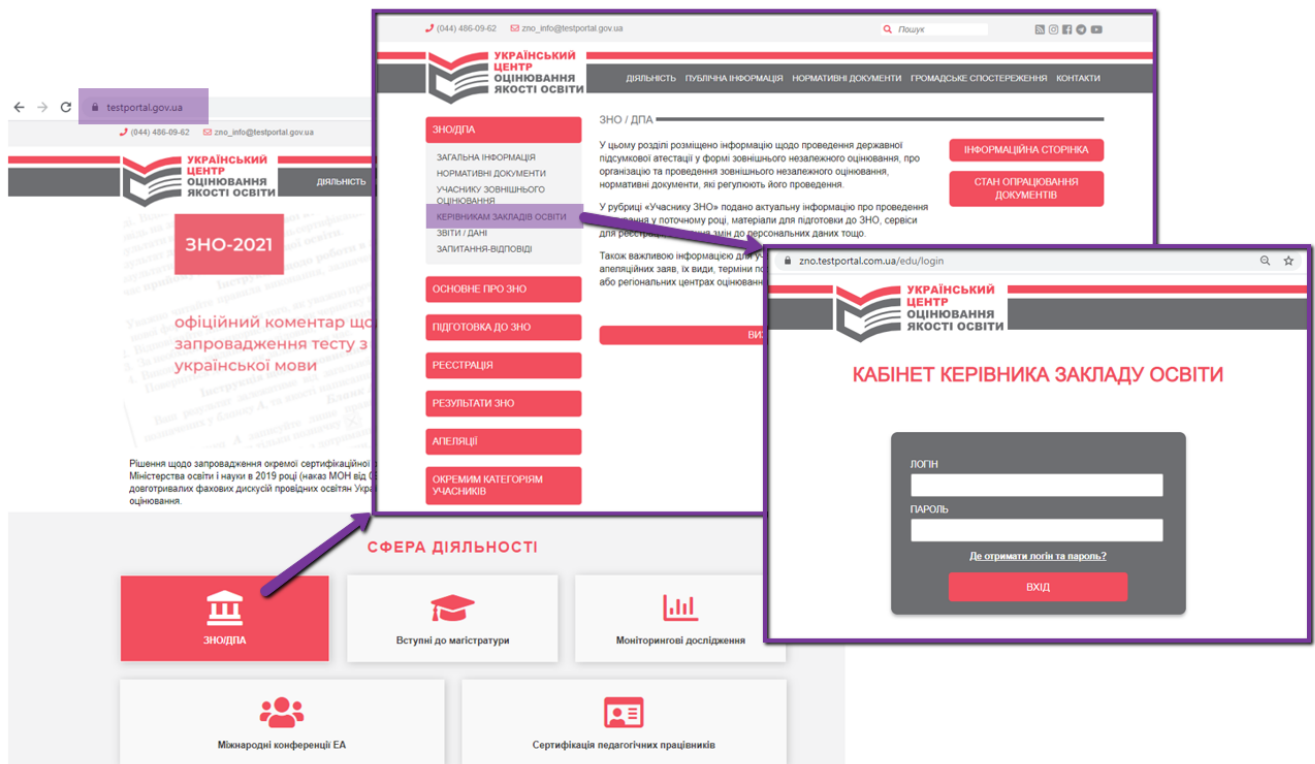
testportal.gov.ua

(044) 486-09-62 zno_info@testportal.gov.ua

УКРАЇНСЬКИЙ ЦЕНТР ОЦІНЮВАННЯ ЯКОСТІ ОСВІТИ

ДІЯЛЬНІСТЬ

ЗНО-2021

офіційний коментар щ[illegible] запровадження тесту з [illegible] української мови

Рішення щодо запровадження окремої сертифікаційної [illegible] Міністерства освіти і науки в 2019 році (наказ МОН від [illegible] довготривалих фахових дискусій провідних освітян Укра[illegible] оцінювання.

СФЕРА ДІЯЛЬНОСТІ

ЗНО/ДПА

Вступні до магістратури

Моніторингові дослідження

Міжнародні конференції ЕА

Сертифікація педагогічних працівників

(044) 486-09-62 zno_info@testportal.gov.ua

Пошук

УКРАЇНСЬКИЙ ЦЕНТР ОЦІНЮВАННЯ ЯКОСТІ ОСВІТИ

ДІЯЛЬНІСТЬ ПУБЛІЧНА ІНФОРМАЦІЯ НОРМАТИВНІ ДОКУМЕНТИ ГРОМАДСЬКЕ СПОСТЕРЕЖЕННЯ КОНТАКТИ

ЗНО/ДПА

ЗАГАЛЬНА ІНФОРМАЦІЯ
НОРМАТИВНІ ДОКУМЕНТИ
УЧАСНИКУ ЗОВНІШНЬОГО ОЦІНЮВАННЯ
КЕРІВНИКАМ ЗАКЛАДІВ ОСВІТИ
ЗВІТИ / ДАНІ
ЗАПИТАННЯ-ВІДПОВІДІ

ОСНОВНЕ ПРО ЗНО
ПІДГОТОВКА ДО ЗНО
РЕЄСТРАЦІЯ
РЕЗУЛЬТАТИ ЗНО
АПЕЛЯЦІЇ
ОКРЕМИМ КАТЕГОРІЯМ УЧАСНИКІВ

ЗНО / ДПА

У цьому розділі розміщено інформацію щодо проведення державної підсумкової атестації у формі зовнішнього незалежного оцінювання, про організацію та проведення зовнішнього незалежного оцінювання, нормативні документи, які регулюють його проведення.

У рубриці «Учаснику ЗНО» подано актуальну інформацію про проведення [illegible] у поточному році, матеріали для підготовки до ЗНО, сервіси для реєстр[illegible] змін до персональних даних тощо.

Також важливою інформацією для у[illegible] апеляційних заяв, їх види, терміни по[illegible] або регіональних центрах оцінюванн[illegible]

ВИ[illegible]

ІНФОРМАЦІЙНА СТОРІНКА

СТАН ОПРАЦЮВАННЯ ДОКУМЕНТІВ

zno.testportal.com.ua/edu/login

УКРАЇНСЬКИЙ ЦЕНТР ОЦІНЮВАННЯ ЯКОСТІ ОСВІТИ

КАБІНЕТ КЕРІВНИКА ЗАКЛАДУ ОСВІТИ

ЛОГІН
ПАРОЛЬ
Де отримати логін та пароль?
ВХІД